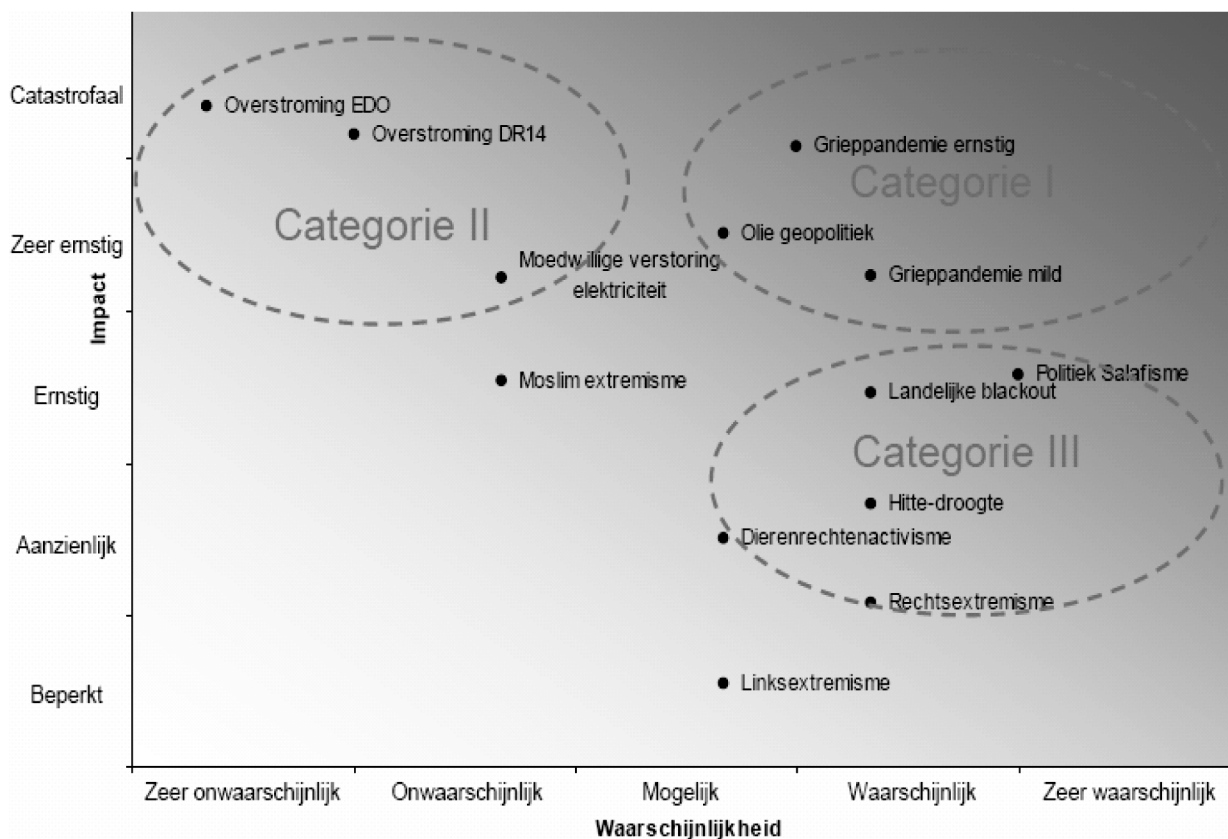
Catastrofaal
Zeer ernstig
Ernstig
Aanzienlijk
Beperkt

Impact

Overstroming EDO
Overstroming DR14
Categorie II
Moedwillige verstoring elektriciteit
Moslim extremisme
Grieppandemie ernstig
Categorie I
Olie geopolitiek
Grieppandemie mild
Politiek Salafisme
Landelijke blackout
Categorie III
Hitte-droogte
Dierenrechtenactivisme
Rechtsextremisme
Linksextremisme

Zeer onwaarschijnlijk
Onwaarschijnlijk
Mogelijk
Waarschijnlijk
Zeer waarschijnlijk

Waarschijnlijkheid